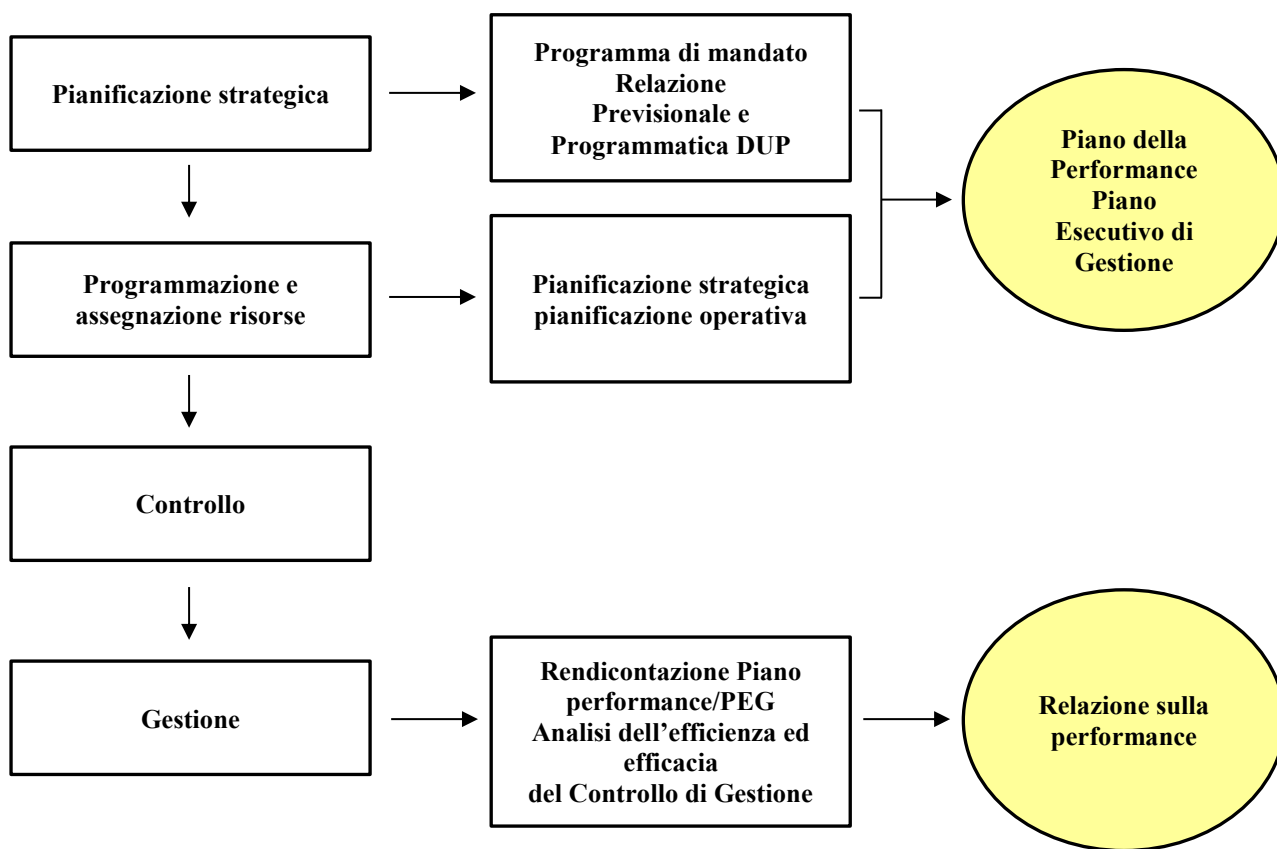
Pianificazione strategica

Programma di mandato
Relazione
Previsionale e
Programmatica DUP

Piano della
Performance
Piano
Esecutivo di
Gestione

Programmazione e
assegnazione risorse

Pianificazione strategica
pianificazione operativa

Controllo

Gestione

Rendicontazione Piano
performance/PEG
Analisi dell'efficienza ed
efficacia
del Controllo di Gestione

Relazione sulla
performance